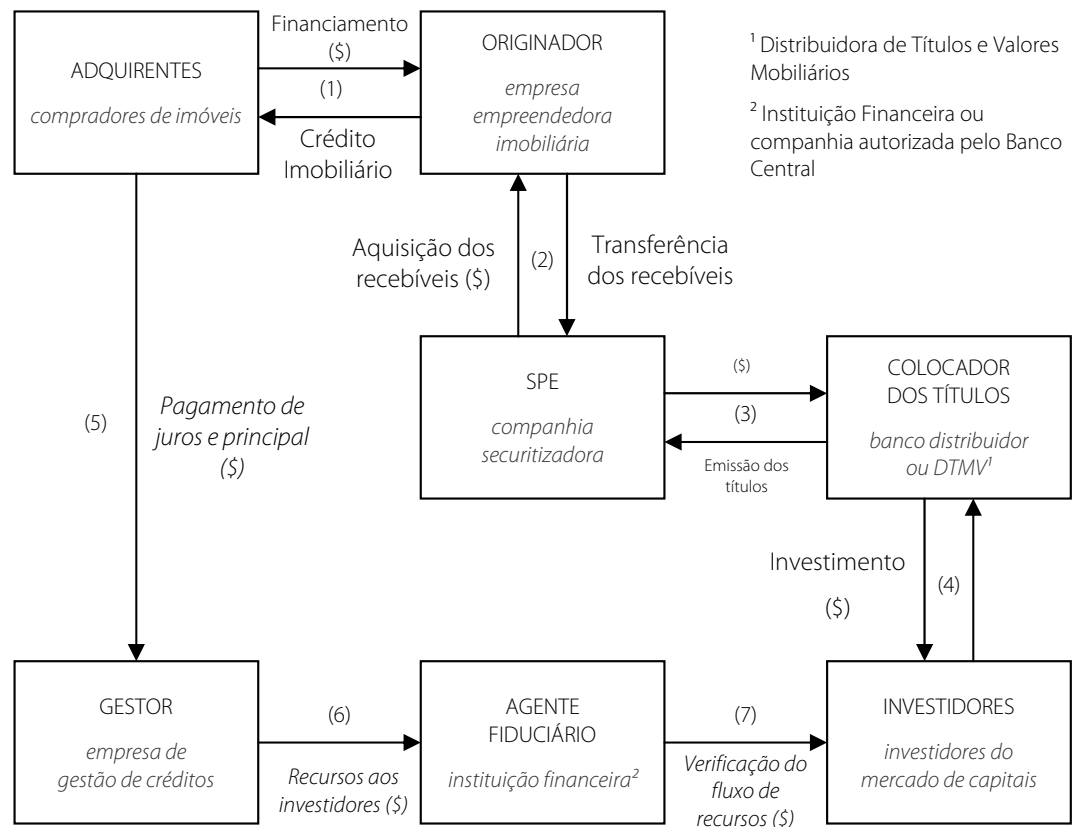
ADQUIRENTES
compradores de imóveis

Financiamento ($)
(1)
Crédito Imobiliário

ORIGINADOR
empresa empreendedora imobiliária

$^1$ Distribuidora de Títulos e Valores Mobiliários

$^2$ Instituição Financeira ou companhia autorizada pelo Banco Central

Aquisição dos recebíveis ($)
(2)
Transferência dos recebíveis

(5)
Pagamento de juros e principal ($)

SPE
companhia securitizadora

($)
(3)
Emissão dos títulos

COLOCADOR DOS TÍTULOS
banco distribuidor ou DTMV$^1$

Investimento
($)
(4)

GESTOR
empresa de gestão de créditos

(6)
Recursos aos investidores ($)

AGENTE FIDUCIÁRIO
instituição financeira$^2$

(7)
Verificação do fluxo de recursos ($)

INVESTIDORES
investidores do mercado de capitais